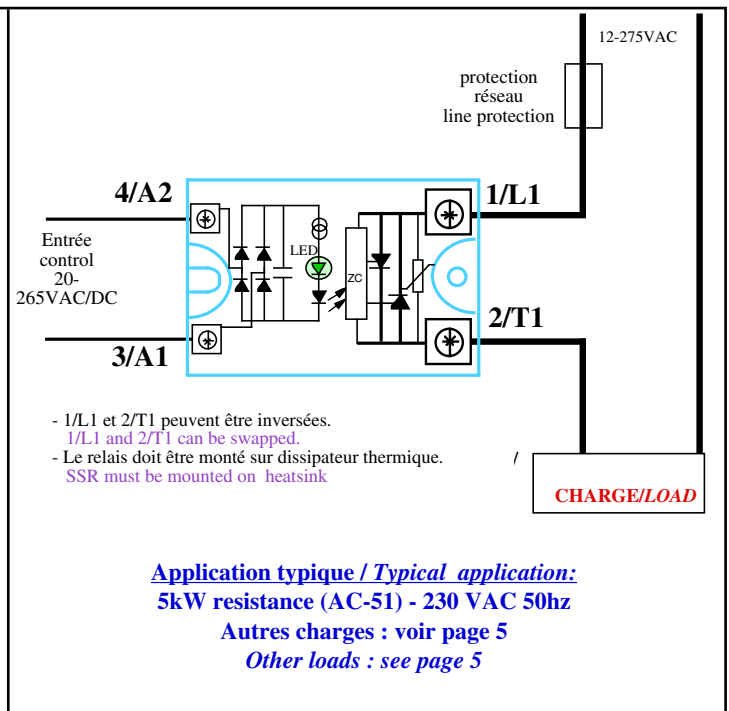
12-275VAC

protection réseau line protection

4/A2

1/L1

Entrée control 20-265VAC/DC

LED

ZC

2/T1

3/A1

- 1/L1 et 2/T1 peuvent être inversées.
1/L1 and 2/T1 can be swapped.
- Le relais doit être monté sur dissipateur thermique.
SSR must be mounted on heatsink

CHARGE/*LOAD*

**Application typique / *Typical application:***
**5kW resistance (AC-51) - 230 VAC 50hz**
**Autres charges : voir page 5**
***Other loads : see page 5***